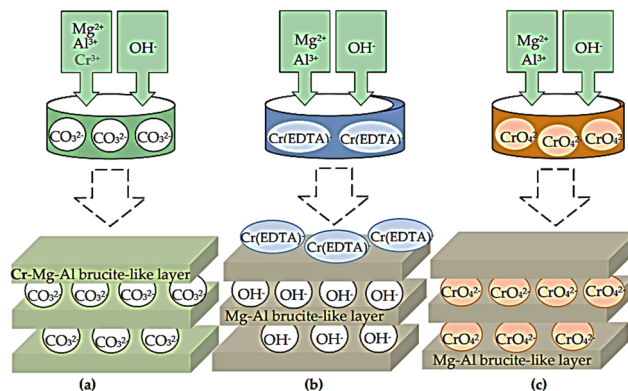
$Mg^{2+}$
$Al^{3+}$
$Cr^{3+}$

$OH^-$

$CO_3^{2-}$ $CO_3^{2-}$ $CO_3^{2-}$

Cr-Mg-Al brucite-like layer

$CO_3^{2-}$ $CO_3^{2-}$ $CO_3^{2-}$ $CO_3^{2-}$

$CO_3^{2-}$ $CO_3^{2-}$ $CO_3^{2-}$

(a)

$Mg^{2+}$
$Al^{3+}$

$OH^-$

Cr(EDTA)- Cr(EDTA)-

Cr(EDTA)- Cr(EDTA)- Cr(EDTA)-

$OH^-$ $OH^-$ $OH^-$ $OH^-$

Mg-Al brucite-like layer

$OH^-$ $OH^-$ $OH^-$

(b)

$Mg^{2+}$
$Al^{3+}$

$OH^-$

$CrO_4^{2-}$ $CrO_4^{2-}$ $CrO_4^{2-}$

$CrO_4^{2-}$ $CrO_4^{2-}$ $CrO_4^{2-}$ $CrO_4^{2-}$

$CrO_4^{2-}$ $CrO_4^{2-}$ $CrO_4^{2-}$

Mg-Al brucite-like layer

(c)